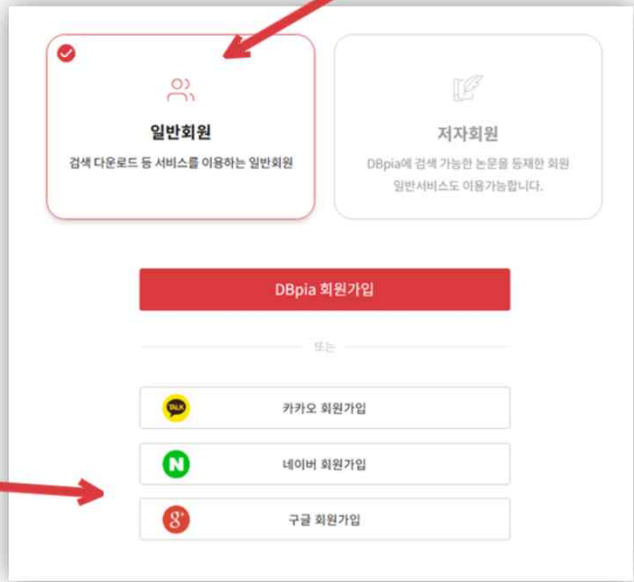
일반회원

검색 다운로드 등 서비스를 이용하는 일반회원

저자회원

DBpia에 검색 가능한 논문을 등재한 회원 일반서비스도 이용가능합니다.

DBpia 회원가입

또는

TALK

카카오 회원가입

N

네이버 회원가입

g+

구글 회원가입